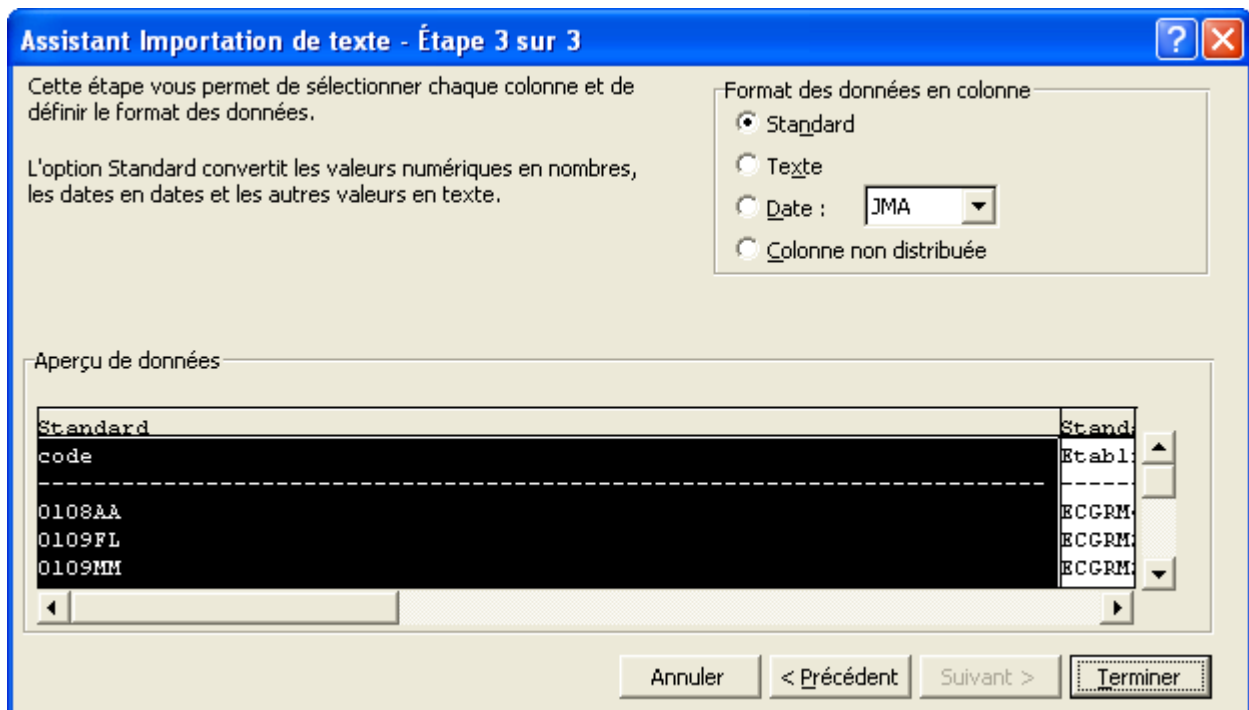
Assistant Importation de texte - Étape 3 sur 3

Cette étape vous permet de sélectionner chaque colonne et de définir le format des données.

L'option Standard convertit les valeurs numériques en nombres, les dates en dates et les autres valeurs en texte.

Format des données en colonne
Standard
Texte
Date : JMA
Colonne non distribuée

Aperçu de données

| Standard | Stand |
|---|---|
| code | Etabl |
| ------------------------------------------------------------ | ----- |
| 0108AA | ECGRM |
| 0109FL | ECGRM |
| 0109MM | ECGRM |

Annuler
< Précédent
Suivant >
Terminer